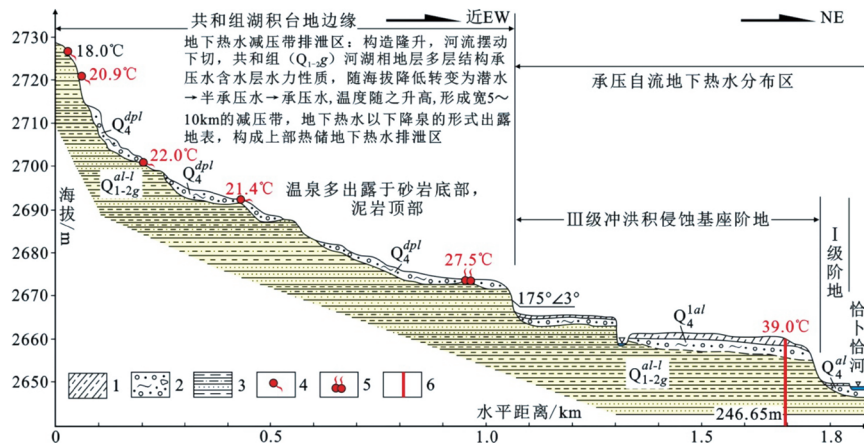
共和组湖积台地边缘

近EW

NE

2730

2720

2710

2700

2690

2680

2670

2660

2650

海拔/m

18.0℃

20.9℃

22.0℃

21.4℃

27.5℃

39.0℃

地下热水减压带排泄区：构造隆升，河流摆动下切，共和组（$Q_{1-2g}$）河湖相地层多层结构承压水含水层水力性质，随海拔降低转变为潜水→半承压水→承压水，温度随之升高，形成宽5～10km的减压带，地下热水以下降泉的形式出露地表，构成上部热储地下热水排泄区

承压自流地下热水分布区

$Q_4^{dpl}$

$Q_4^{dpl}$

$Q_{1-2g}^{al-l}$

温泉多出露于砂岩底部，泥岩顶部

$Q_4^{dpl}$

Ⅲ级冲洪积侵蚀基座阶地

Ⅰ级阶地

175°∠3°

$Q_4^{1al}$

$Q_{1-2g}^{al-l}$

$Q_4^{al}$

恰卜恰河

1

2

3

4

5

6

水平距离/km

246.65m

0

0.5

1.0

1.5

1.8